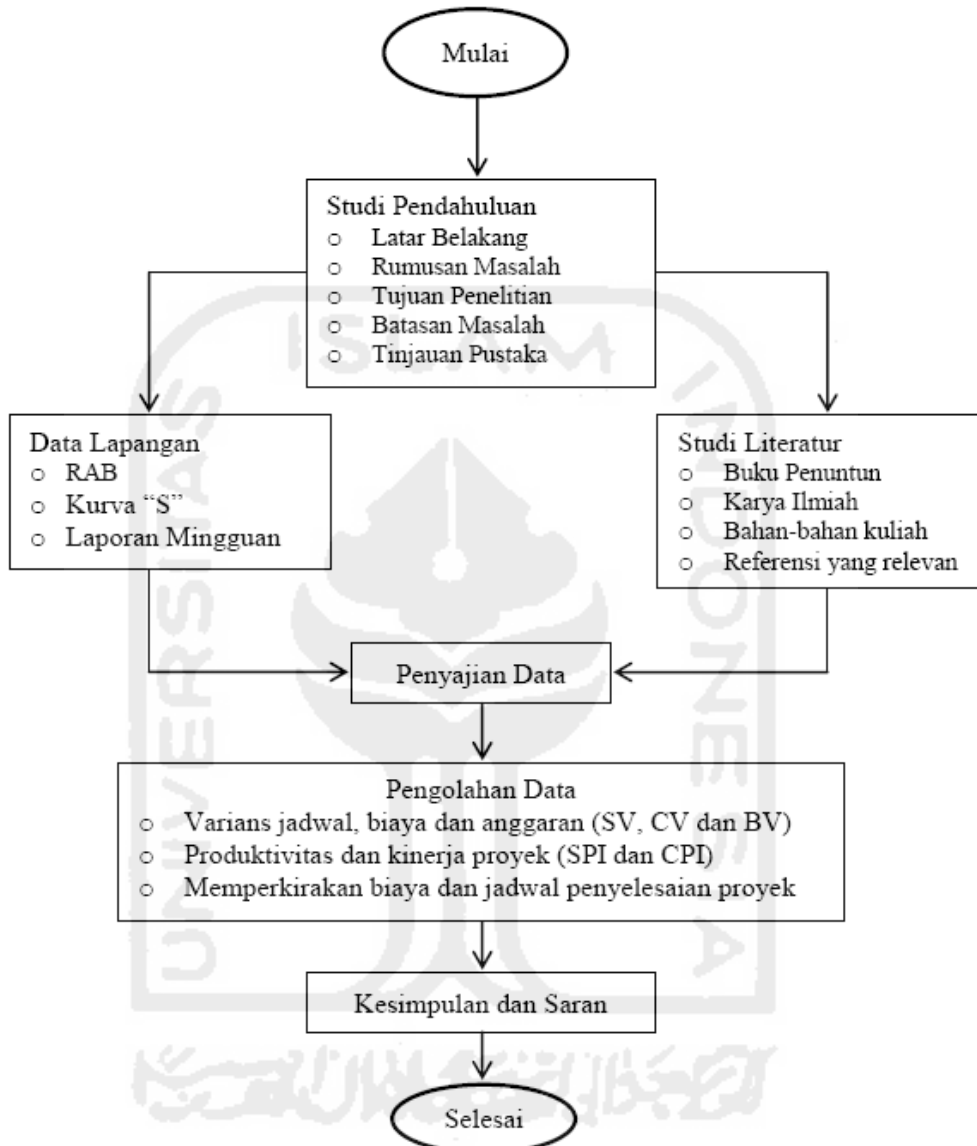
Mulai

Studi Pendahuluan
o Latar Belakang
o Rumusan Masalah
o Tujuan Penelitian
o Batasan Masalah
o Tinjauan Pustaka

Data Lapangan
o RAB
o Kurva "S"
o Laporan Mingguan

Studi Literatur
o Buku Penuntun
o Karya Ilmiah
o Bahan-bahan kuliah
o Referensi yang relevan

Penyajian Data

Pengolahan Data
o Varians jadwal, biaya dan anggaran (SV, CV dan BV)
o Produktivitas dan kinerja proyek (SPI dan CPI)
o Memperkirakan biaya dan jadwal penyelesaian proyek

Kesimpulan dan Saran

Selesai